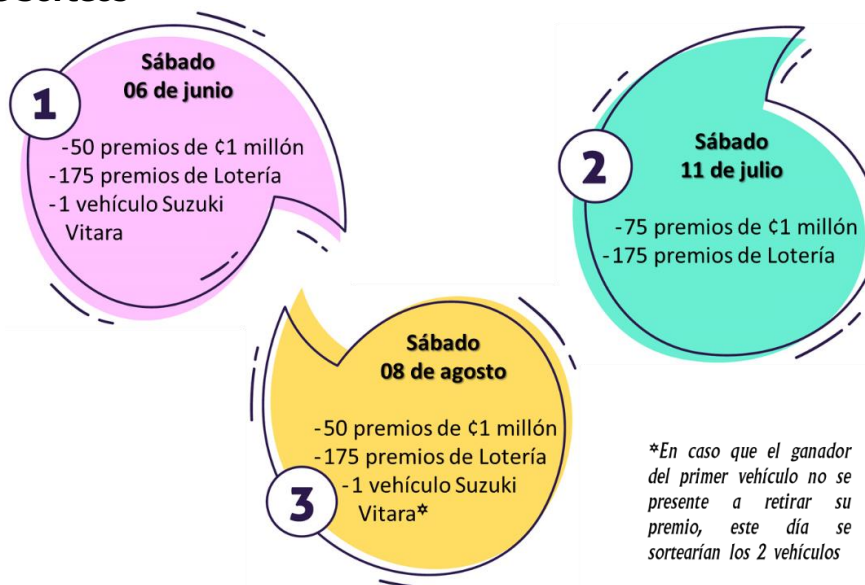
1

Sábado
06 de junio

-50 premios de ¢1 millón
-175 premios de Lotería
-1 vehículo Suzuki Vitara

2

Sábado
11 de julio

-75 premios de ¢1 millón
-175 premios de Lotería

Sábado
08 de agosto

-50 premios de ¢1 millón
-175 premios de Lotería
-1 vehículo Suzuki Vitara*

3

*En caso que el ganador del primer vehículo no se presente a retirar su premio, este día se sortearían los 2 vehículos